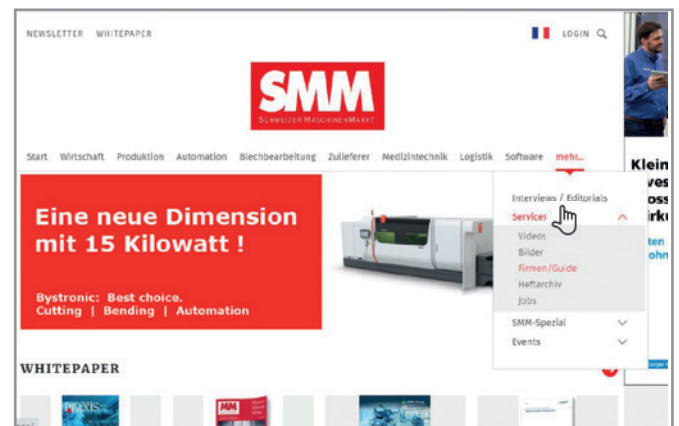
NEWSLETTER WHITEPAPER

LOGIN

SMM
SCHWEIZER MASCHINENMARKT

Start Wirtschaft Produktion Automation Blechbearbeitung Zulieferer Medizintechnik Logistik Software mehr...

Eine neue Dimension mit 15 Kilowatt !

Bystronic: Best choice.
Cutting | Bending | Automation

Interviews / Editorials
Services
Videos
Bilder
Firmen/Guide
Heftarchiv
Jobs
SMM-Spezial
Events

Klein
ves
iese
irku
ten
ohn

WHITEPAPER

PRAXIS
SMM